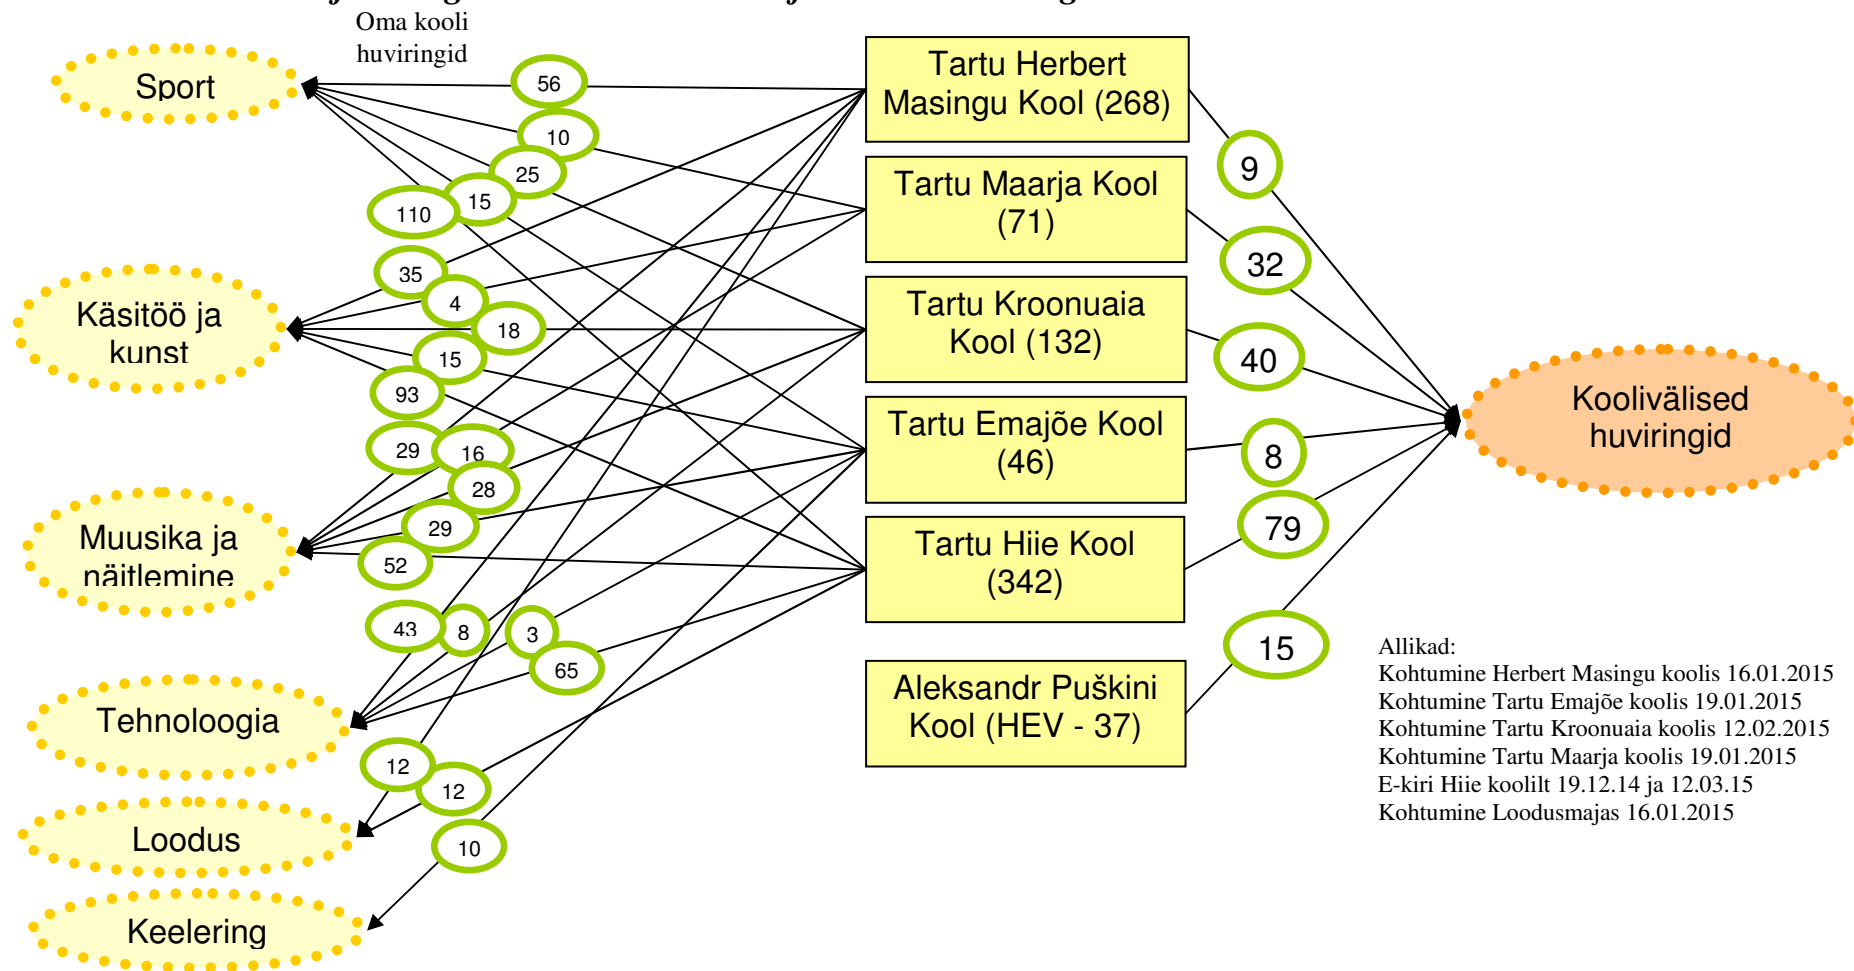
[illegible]

Oma kooli huviringid

Sport

Käsitöö ja kunst

Muusika ja näitlemine

Tehnoloogia

Loodus

Keelering

56
10
25
15
110
35
4
18
15
93
29
16
28
29
52
43
8
3
65
12
12
10

Tartu Herbert Masingu Kool (268)

Tartu Maarja Kool (71)

Tartu Kroonuaia Kool (132)

Tartu Emajõe Kool (46)

Tartu Hiie Kool (342)

Aleksandr Puškini Kool (HEV - 37)

9
32
40
8
79
15

Koolivälised huviringid

Allikad:
Kohtumine Herbert Masingu koolis 16.01.2015
Kohtumine Tartu Emajõe koolis 19.01.2015
Kohtumine Tartu Kroonuaia koolis 12.02.2015
Kohtumine Tartu Maarja koolis 19.01.2015
E-kiri Hiie koolilt 19.12.14 ja 12.03.15
Kohtumine Loodusmajas 16.01.2015